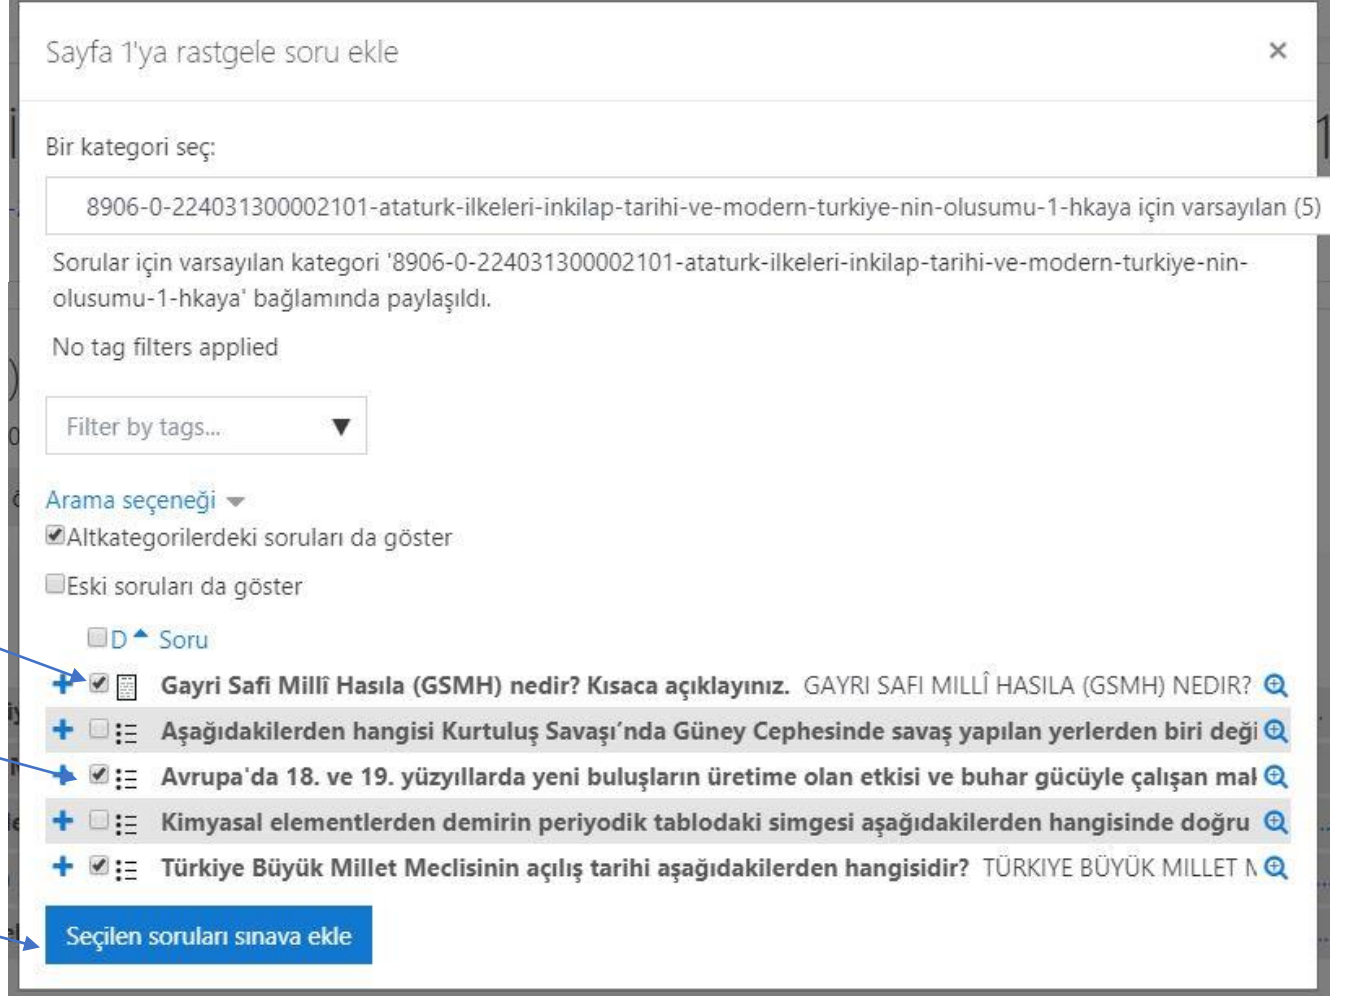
Sayfa 1'ya rastgele soru ekle

×

Bir kategori seç:

8906-0-224031300002101-ataturk-ilkeleri-inkilap-tarihi-ve-modern-turkiye-nin-olusumu-1-hkaya için varsayılan (5)

Sorular için varsayılan kategori '8906-0-224031300002101-ataturk-ilkeleri-inkilap-tarihi-ve-modern-turkiye-nin-olusumu-1-hkaya' bağlamında paylaşıldı.

No tag filters applied

Filter by tags...

Arama seçeneği

Altkategorilerdeki soruları da göster

Eski soruları da göster

D Soru

Gayri Safi Millî Hasıla (GSMH) nedir? Kısaca açıklayınız. GAYRI SAFI MILLÎ HASILA (GSMH) NEDIR?

Aşağıdakilerden hangisi Kurtuluş Savaşı'nda Güney Cephesinde savaş yapılan yerlerden biri deği

Avrupa'da 18. ve 19. yüzyıllarda yeni buluşların üretime olan etkisi ve buhar gücüyle çalışan mal

Kimyasal elementlerden demirin periyodik tablodaki simgesi aşağıdakilerden hangisinde doğru

Türkiye Büyük Millet Meclisinin açılış tarihi aşağıdakilerden hangisidir? TÜRKIYE BÜYÜK MILLET M

Seçilen soruları sınava ekle